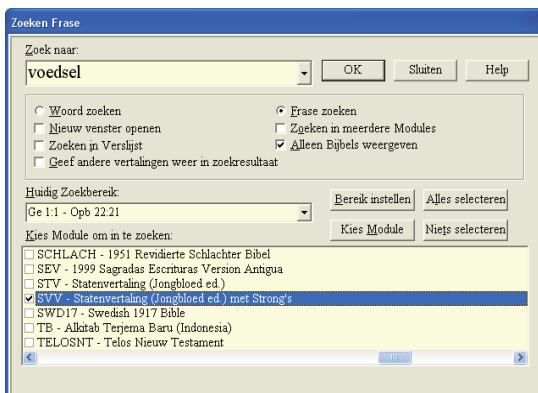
Zoeken Frase

Zoek naar:
voedsel

OK
Sluiten
Help

Woord zoeken
Frase zoeken
Nieuw venster openen
Zoeken in meerdere Modules
Zoeken in Verslijst
Alleen Bijbels weergeven
Geef andere vertalingen weer in zoekresultaat

Huidig Zoekbereik:
Ge 1:1 - Opb 22:21

Bereik instellen
Alles selecteren

Kies Module om in te zoeken:

Kies Module
Niets selecteren

SCHLACH - 1951 Revidierte Schlachter Bibel
SEV - 1999 Sagradas Escrituras Version Antigua
STV - Statenvertaling (Jongbloed ed.)
SVV - Statenvertaling (Jongbloed ed.) met Strong's
SWD17 - Swedish 1917 Bible
TB - Alkitab Terjema Baru (Indonesia)
TELOSNT - Telos Nieuw Testament